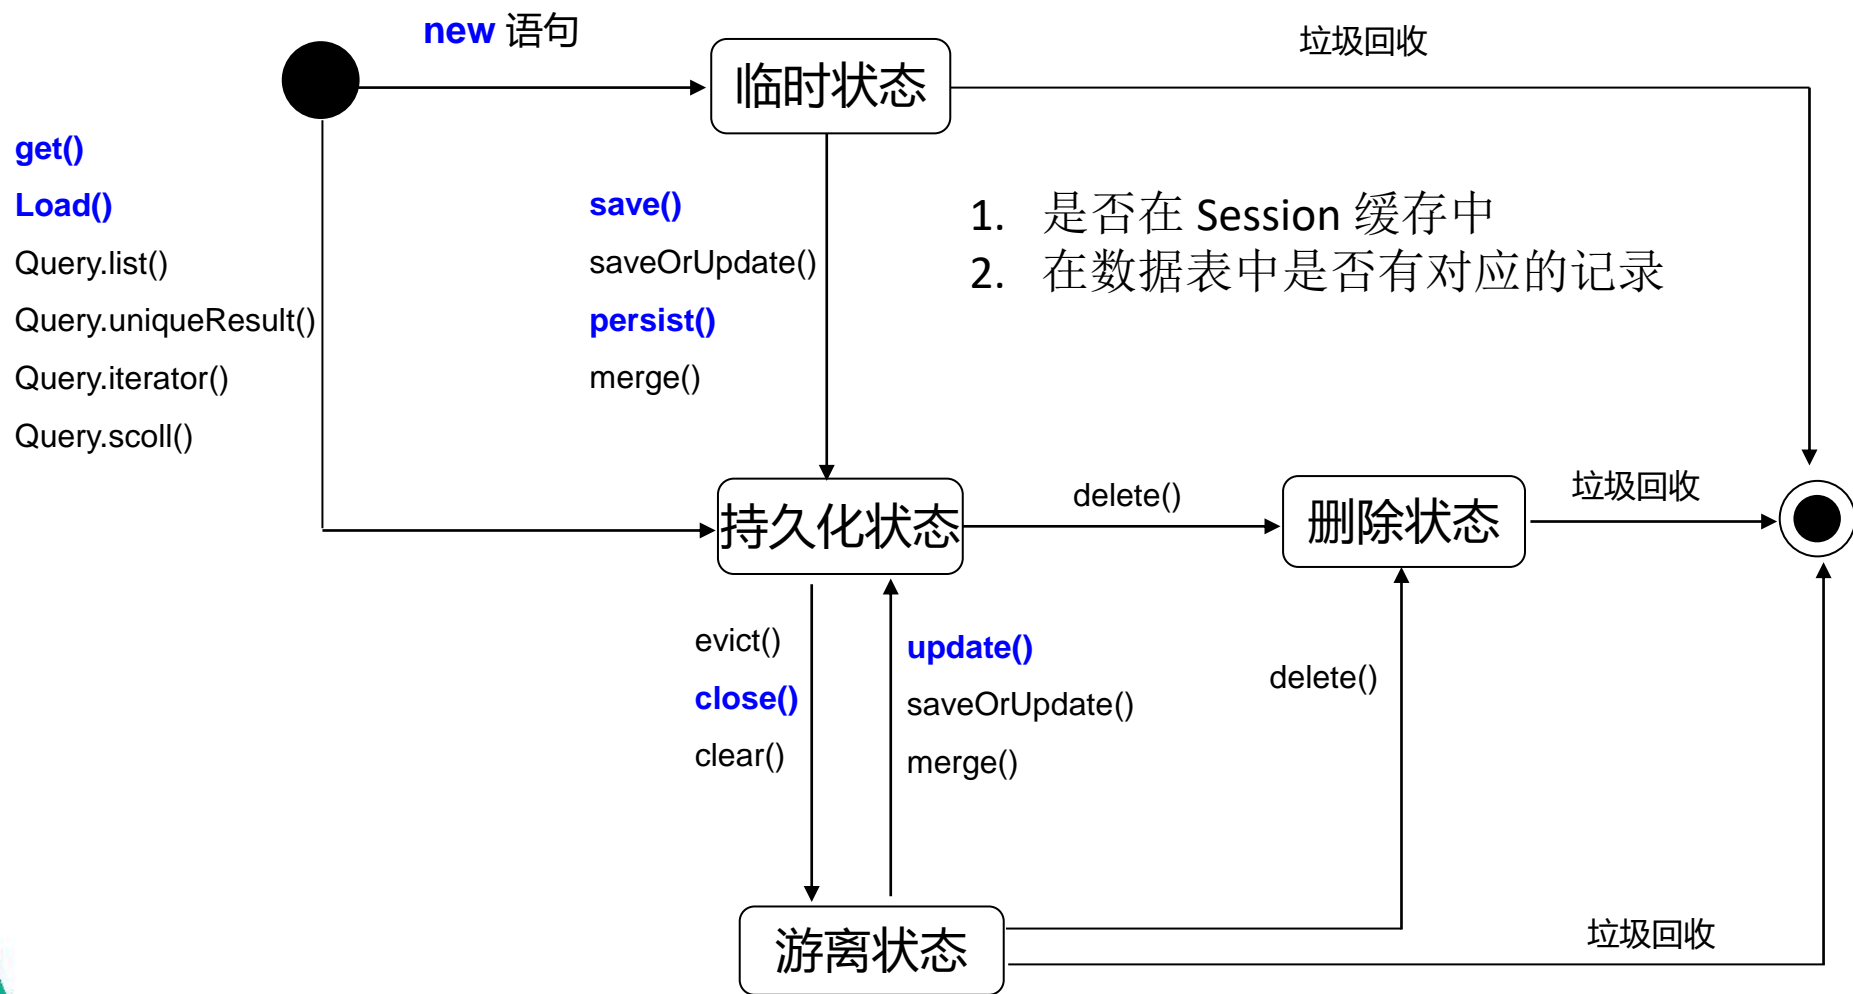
new 语句

临时状态

垃圾回收

get()

Load()

Query.list()

Query.uniqueResult()

Query.iterator()

Query.scoll()

save()

saveOrUpdate()

persist()

merge()

1. 是否在 Session 缓存中
2. 在数据表中是否有对应的记录

持久化状态

delete()

删除状态

垃圾回收

evict()

close()

clear()

update()

saveOrUpdate()

merge()

delete()

游离状态

垃圾回收